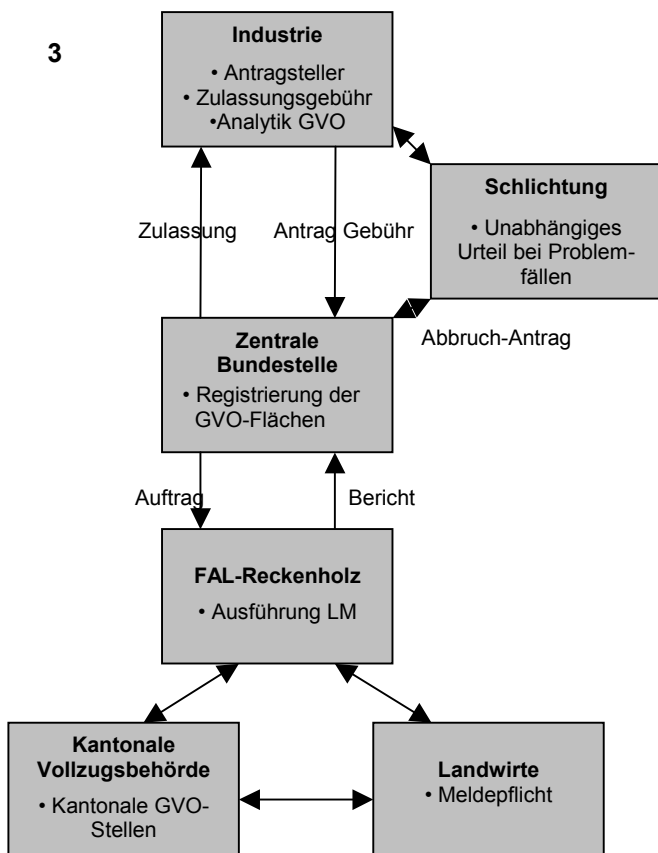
3

**Industrie**
• Antragsteller
• Zulassungsgebühr
•Analytik GVO

**Schlichtung**
• Unabhängiges Urteil bei Problemfällen

Zulassung

Antrag Gebühr

Abbruch-Antrag

**Zentrale Bundestelle**
• Registrierung der GVO-Flächen

Auftrag

Bericht

**FAL-Reckenholz**
• Ausführung LM

**Kantonale Vollzugsbehörde**
• Kantonale GVO-Stellen

**Landwirte**
• Meldepflicht